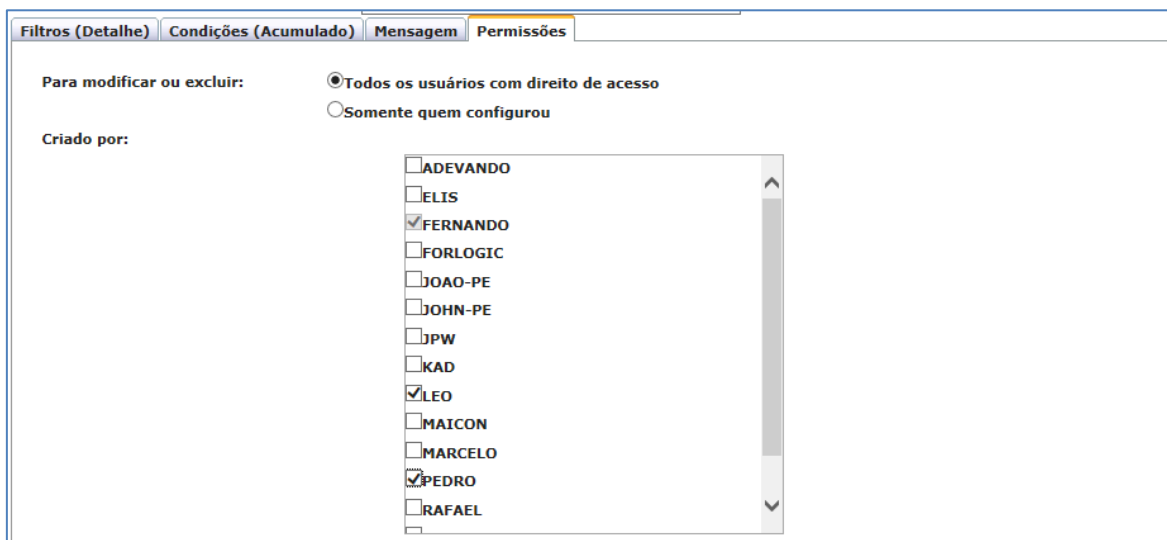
Filtros (Detalhe) | Condições (Acumulado) | Mensagem | Permissões

Para modificar ou excluir:
Todos os usuários com direito de acesso
Somente quem configurou

Criado por:

ADEVANDO
ELIS
FERNANDO
FORLOGIC
JOAO-PE
JOHN-PE
JPW
KAD
LEO
MAICON
MARCELO
PEDRO
RAFAEL